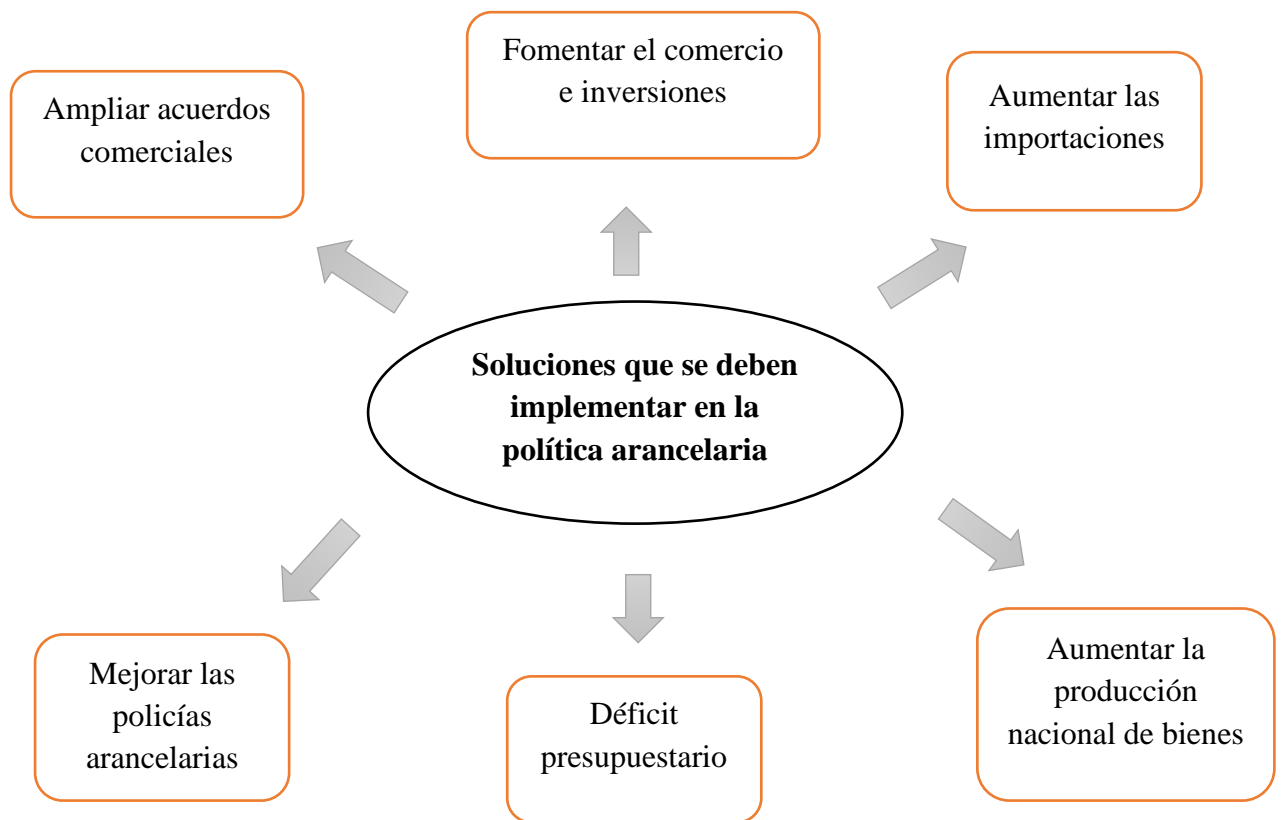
Fomentar el comercio e inversiones

Ampliar acuerdos comerciales

Aumentar las importaciones

**Soluciones que se deben implementar en la política arancelaria**

Mejorar las policías arancelarias

Déficit presupuestario

Aumentar la producción nacional de bienes